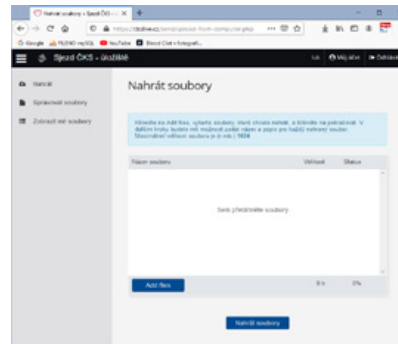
Nahrát soubory • Sjezd ČKS ×

https://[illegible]

Google | FILEMO mySQL | YouTube | Sjezd Chat • fotografi...

Sjezd ČKS - úložiště

Můj účet | Odhlásit

Nahrát

Spravovat soubory

Zobrazit mé soubory

Nahrát soubory

Klikněte na Add files, vyberte soubory, které chcete nahrát, a klikněte na pokračovat. V dalším kroku budete mít možnost zadat název a popis pro každý nahraný soubor. Maximální velikost souboru je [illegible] 1024

| Název souboru | Velikost | Status |
|---|---|---|
| Sem přetáhněte soubory | | |

Add files

0 b

0%

Nahrát soubory